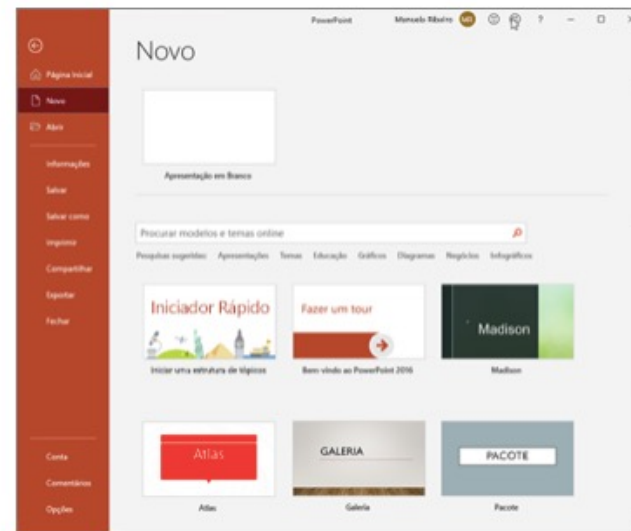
PowerPoint Manuela Ribeiro MR ? – □ ×

Página Inicial
Novo
Abrir
Informações
Salvar
Salvar como
Imprimir
Compartilhar
Exportar
Fechar
Conta
Comentários
Opções

Novo

Apresentação em Branco

Procurar modelos e temas online

Pesquisas sugeridas: Apresentações Temas Educação Gráficos Diagramas Negócios Infográficos

Iniciador Rápido
Iniciar uma estrutura de tópicos

Fazer um tour
Bem-vindo ao PowerPoint 2016

Madison
Madison

Atlas
Atlas

GALERIA
Galeria

PACOTE
Pacote